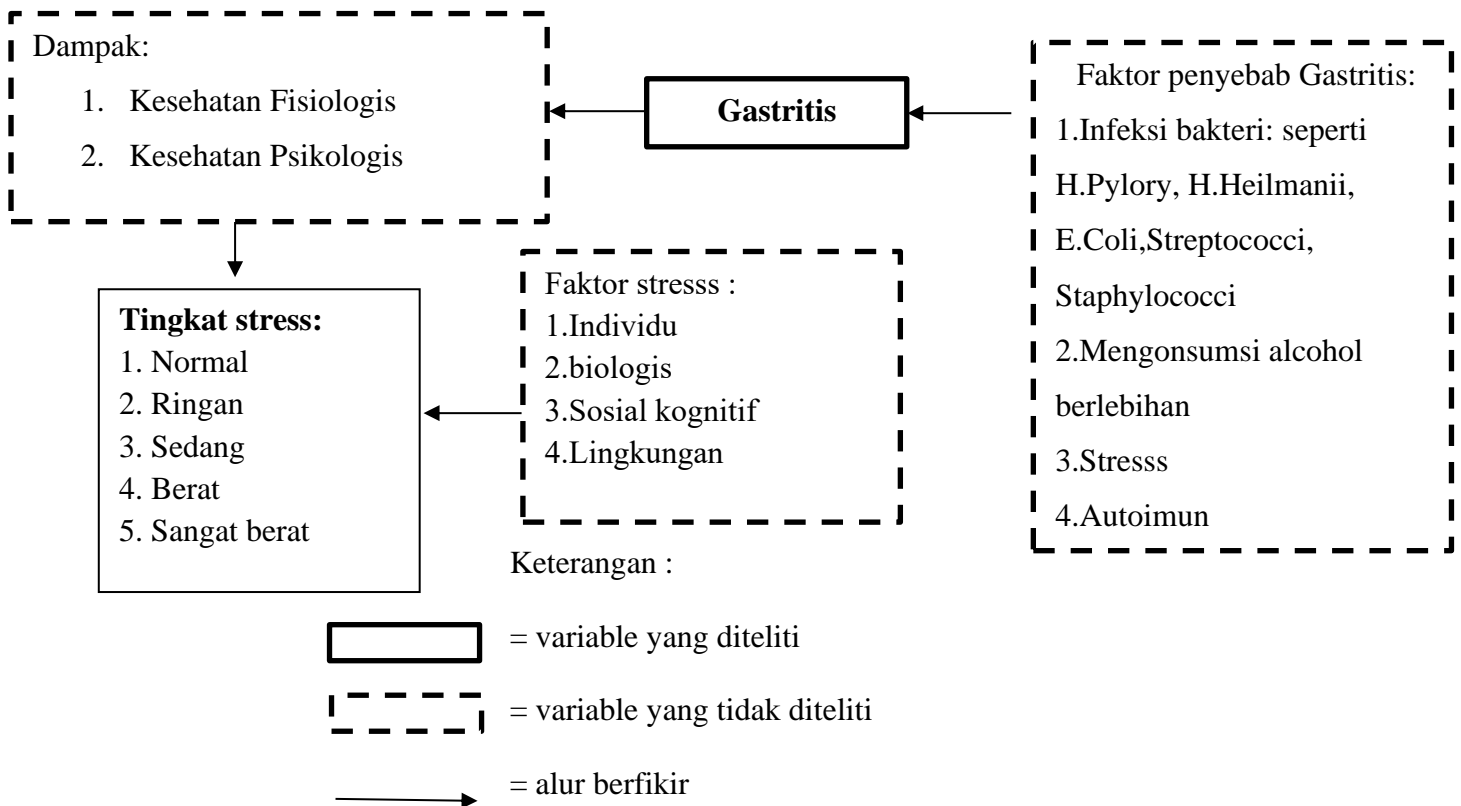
Dampak:

1. Kesehatan Fisiologis

2. Kesehatan Psikologis

Gastritis

Faktor penyebab Gastritis:

1.Infeksi bakteri: seperti H.Pylory, H.Heilmanii, E.Coli,Streptococci, Staphylococci

2.Mengonsumsi alcohol berlebihan

3.Stresss

4.Autoimun

Tingkat stress:
1. Normal
2. Ringan
3. Sedang
4. Berat
5. Sangat berat

Faktor stresss :
1.Individu
2.biologis
3.Sosial kognitif
4.Lingkungan

Keterangan :

= variable yang diteliti

= variable yang tidak diteliti

= alur berfikir